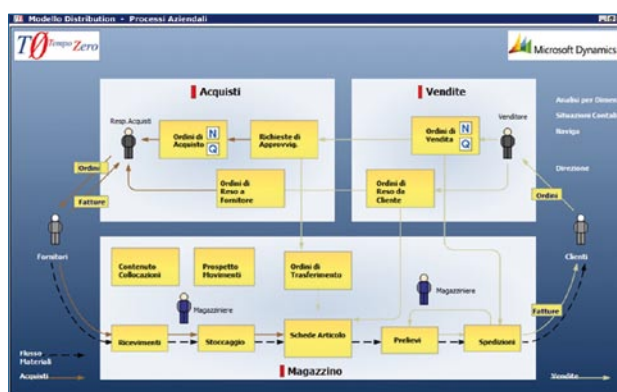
Modello Distribution - Processi Aziendali

T0 Tempo Zero

Microsoft Dynamics

Acquisti

Vendite

Resp.Acquisti

Ordini di Acquisto

N

Q

Richieste di Approvvig.

Ordini di Vendita

N

Q

Venditore

Analisi per Dimens

Situazioni Contabi

Naviga

Direzione

Ordini

Fatture

Ordini di Reso a Fornitore

Ordini di Reso da Cliente

Ordini

Fornitori

Clienti

Contenuto Collocazioni

Prospetto Movimenti

Ordini di Trasferimento

Magazziniere

Magazziniere

Fatture

Ricevimenti

Stoccaggio

Schede Articolo

Prelievi

Spedizioni

Flusso Materiali

Acquisti

Magazzino

Vendite